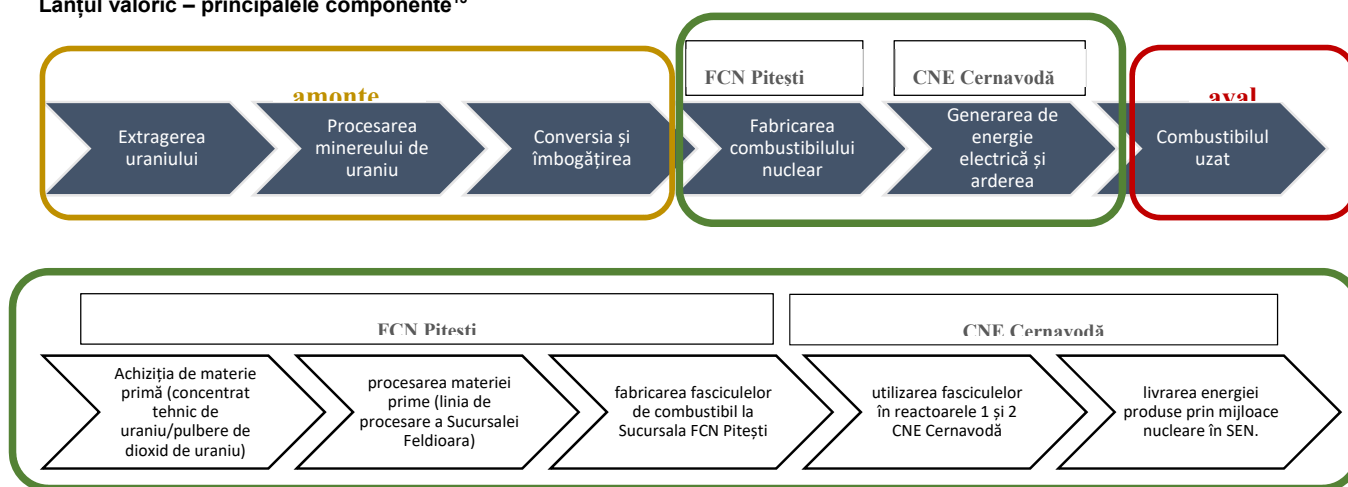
Lanțul valoric – principalele componente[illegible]

FCN Pitești

CNE Cernavodă

amonte

aval

Extragerea uraniului

Procesarea minereului de uraniu

Conversia și îmbogățirea

Fabricarea combustibilului nuclear

Generarea de energie electrică și arderea

Combustibilul uzat

FCN Pitesti

CNE Cernavodă

Achiziția de materie primă (concentrat tehnic de uraniu/pulbere de dioxid de uraniu)

procesarea materiei prime (linia de procesare a Sucursalei Feldioara)

fabricarea fasciculelor de combustibil la Sucursala FCN Pitești

utilizarea fasciculelor în reactoarele 1 și 2 CNE Cernavodă

livrarea energiei produse prin mijloace nucleare în SEN.